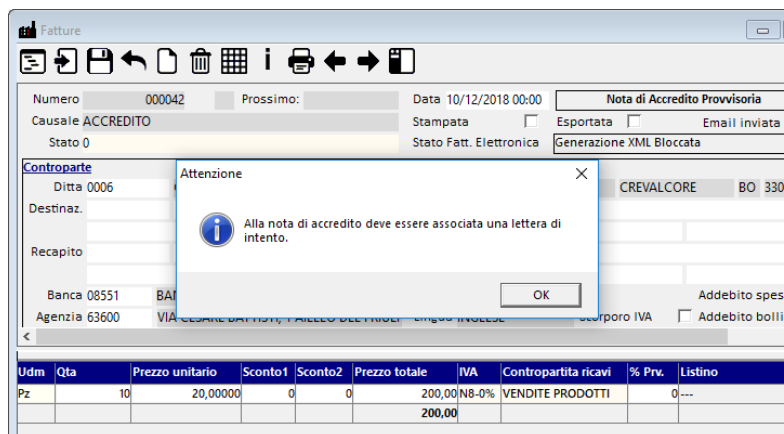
Fatture

Numero 000042 Prossimo: Data 10/12/2018 00:00 Nota di Accredito Provvisoria
Causale ACCREDITO Stampata Esportata Email inviata
Stato 0 Stato Fatt. Elettronica Generazione XML Bloccata

Controparte
Ditta 0006 CREVALCORE BO 330
Destinaz.
Recapito
Banca 08551 BA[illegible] Addebito spes
Agenzia 63600 VIA CESARE BATTISTI, PAIELLO DEL FRIULI Lingua INGLESE Scorporo IVA Addebito bolli

Attenzione

Alla nota di accredito deve essere associata una lettera di intento.

OK

| Udm | Qta | Prezzo unitario | Sconto1 | Sconto2 | Prezzo totale | IVA | Contropartita ricavi | % Prv. | Listino |
|---|---|---|---|---|---|---|---|---|---|
| Pz | 10 | 20,00000 | 0 | 0 | 200,00 | N8-0% | VENDITE PRODOTTI | 0 | --- |
| | | | | | 200,00 | | | | |